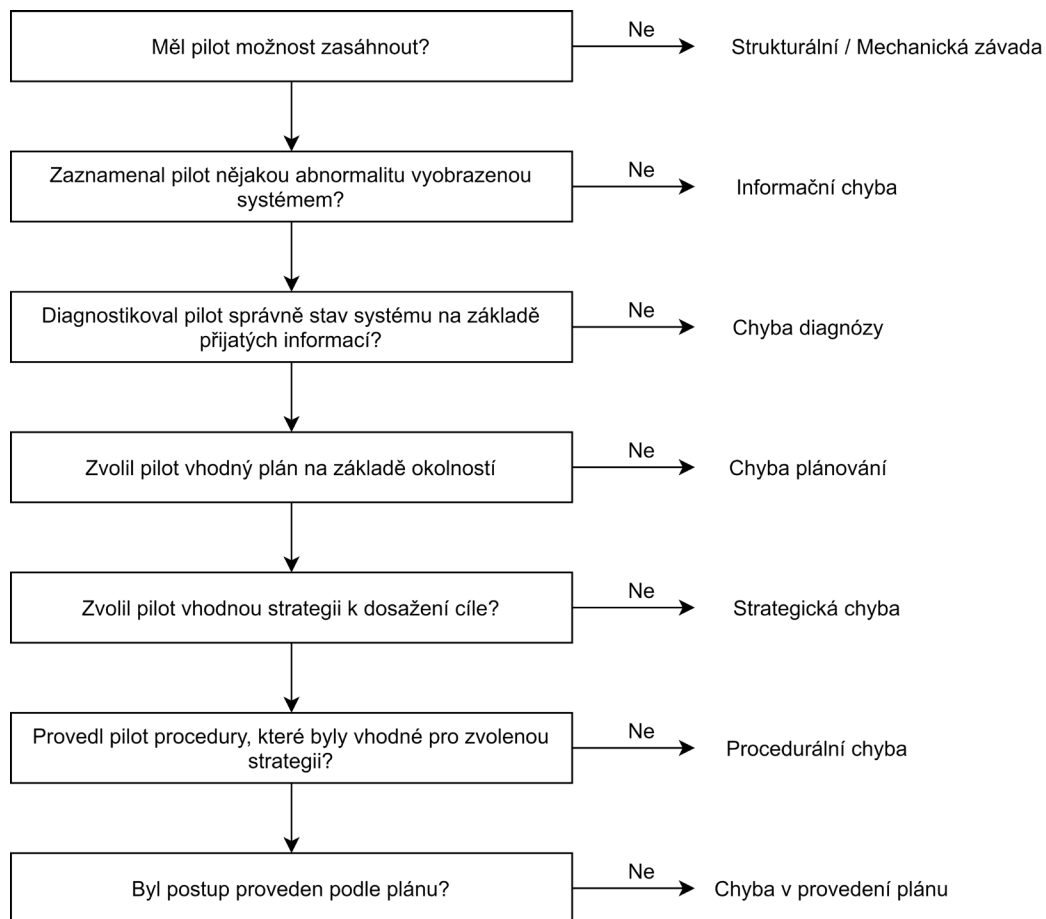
Měl pilot možnost zasáhnout?

Ne

Strukturální / Mechanická závada

Zaznamenal pilot nějakou abnormalitu vyobrazenou systémem?

Ne

Informační chyba

Diagnostikoval pilot správně stav systému na základě přijatých informací?

Ne

Chyba diagnózy

Zvolil pilot vhodný plán na základě okolností

Ne

Chyba plánování

Zvolil pilot vhodnou strategii k dosažení cíle?

Ne

Strategická chyba

Provedl pilot procedury, které byly vhodné pro zvolenou strategii?

Ne

Procedurální chyba

Byl postup proveden podle plánu?

Ne

Chyba v provedení plánu